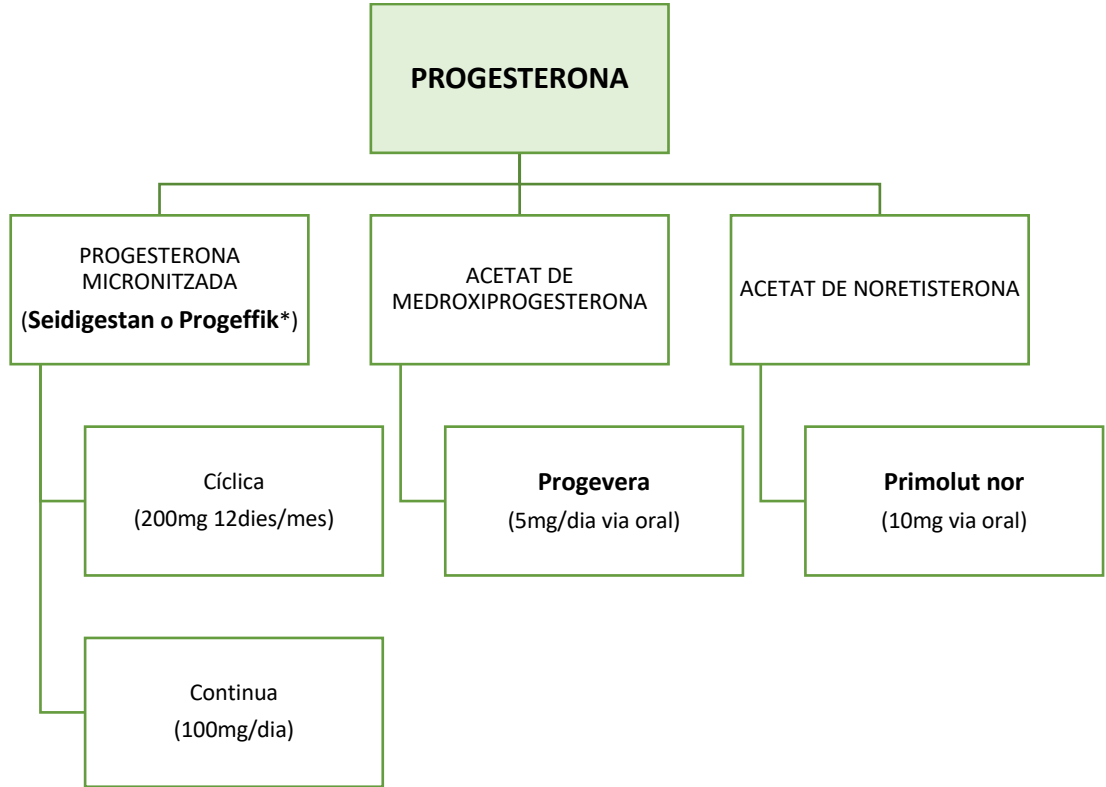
PROGESTERONA

PROGESTERONA MICRONITZADA
(Seidigestan o Progeffik*)

ACETAT DE MEDROXIPROGESTERONA

ACETAT DE NORETISTERONA

Cíclica
(200mg 12dies/mes)

Progevera
(5mg/dia via oral)

Primolut nor
(10mg via oral)

Continua
(100mg/dia)